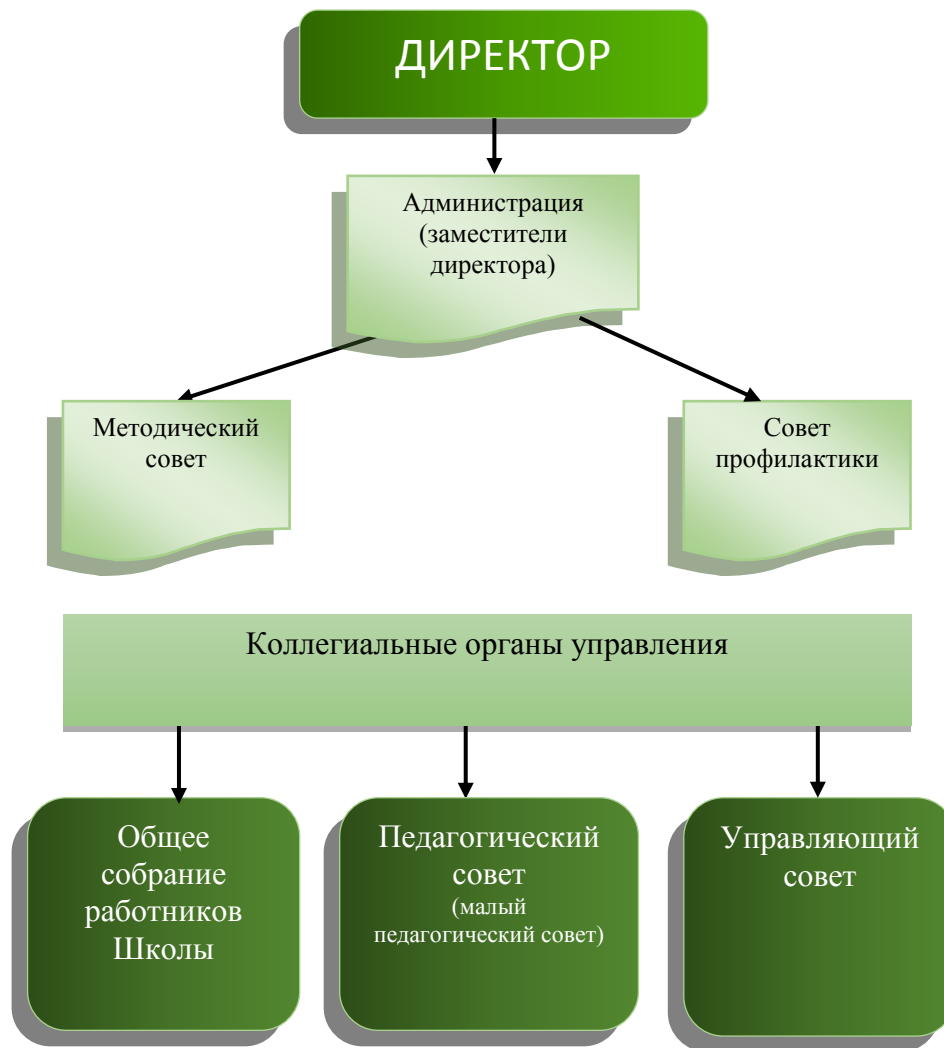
ДИРЕКТОР

Администрация (заместители директора)

Методический совет

Совет профилактики

Коллегиальные органы управления

Общее собрание работников Школы

Педагогический совет (малый педагогический совет)

Управляющий совет